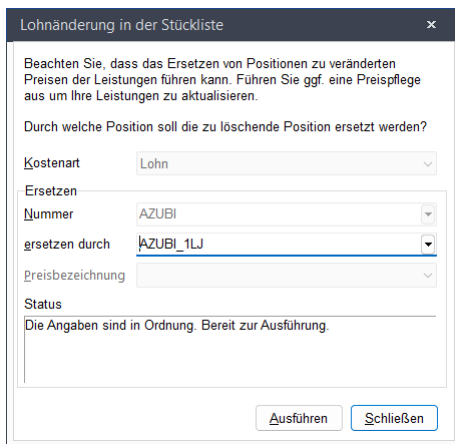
Lohnänderung in der Stückliste ×

Beachten Sie, dass das Ersetzen von Positionen zu veränderten Preisen der Leistungen führen kann. Führen Sie ggf. eine Preispflege aus um Ihre Leistungen zu aktualisieren.

Durch welche Position soll die zu löschende Position ersetzt werden?

Kostenart Lohn

Ersetzen

Nummer AZUBI

ersetzen durch AZUBI_1LJ

Preisbezeichnung

Status

Die Angaben sind in Ordnung. Bereit zur Ausführung.

Ausführen Schließen